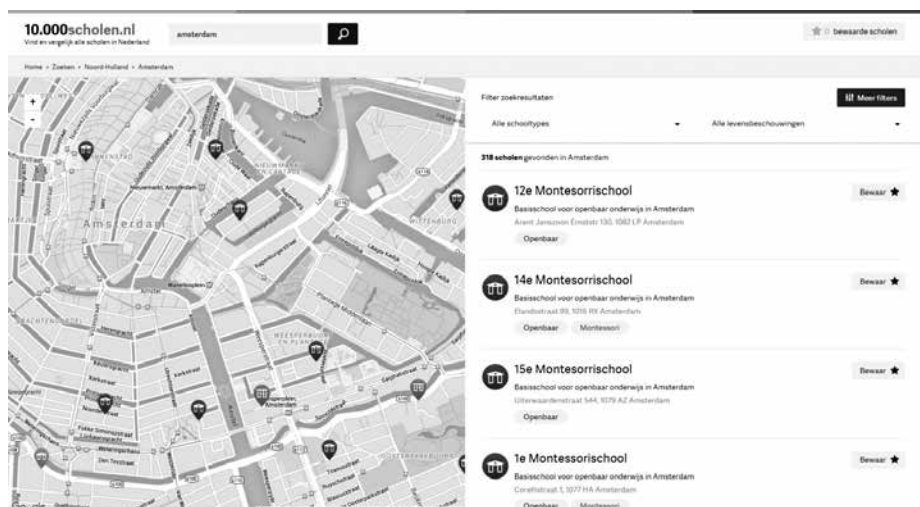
10.000scholen.nl
Vind en vergelijk alle scholen in Nederland

amsterdam

0 bewaarde scholen

Home › Zoeken › Noord-Holland › Amsterdam

+
-

Amsterdam

Filter zoekresultaten

Meer filters

Alle schooltypes

Alle levensbeschouwingen

318 scholen gevonden in Amsterdam

12e Montesorrischool
Basisschool voor openbaar onderwijs in Amsterdam
Arent Janszoon Ernststr 130, 1082 LP Amsterdam
Openbaar

Bewaar

14e Montesorrischool
Basisschool voor openbaar onderwijs in Amsterdam
Elandsstraat 89, 1016 RX Amsterdam
Openbaar
Montessori

Bewaar

15e Montesorrischool
Basisschool voor openbaar onderwijs in Amsterdam
Uiterwaardenstraat 544, 1079 AZ Amsterdam
Openbaar

Bewaar

1e Montessorischool
Basisschool voor openbaar onderwijs in Amsterdam
Corellistraat 1, 1077 HA Amsterdam
Openbaar
Montessori

Bewaar